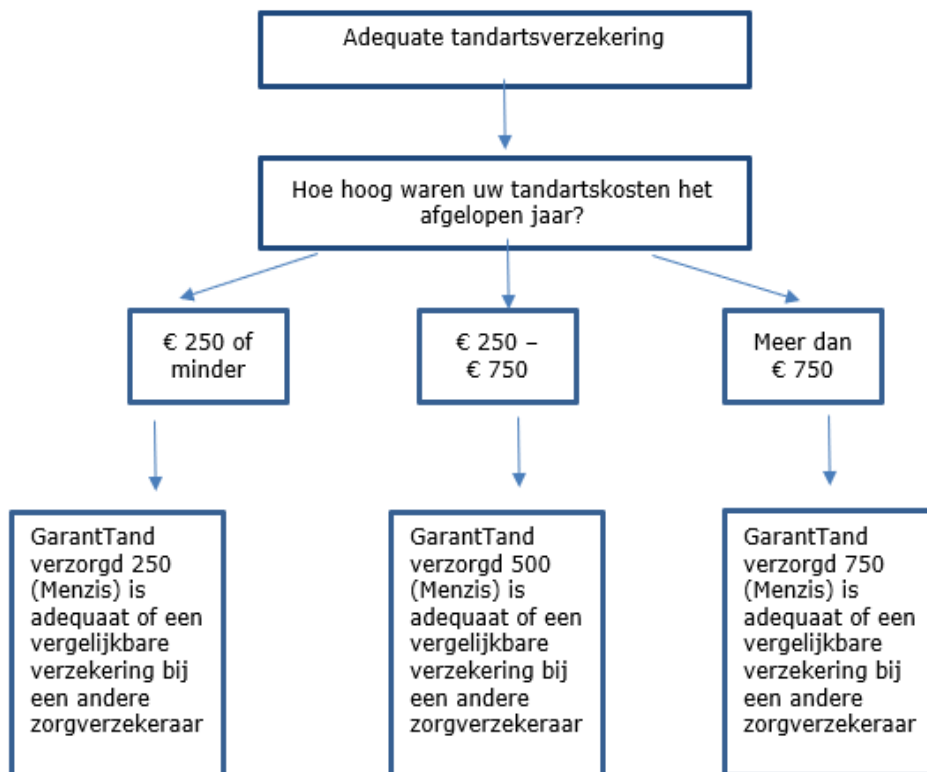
Adequate tandartsverzekering

Hoe hoog waren uw tandartskosten het afgelopen jaar?

€ 250 of minder

€ 250 – € 750

Meer dan € 750

GarantTand verzorgd 250 (Menzis) is adequaat of een vergelijkbare verzekering bij een andere zorgverzekeraar

GarantTand verzorgd 500 (Menzis) is adequaat of een vergelijkbare verzekering bij een andere zorgverzekeraar

GarantTand verzorgd 750 (Menzis) is adequaat of een vergelijkbare verzekering bij een andere zorgverzekeraar